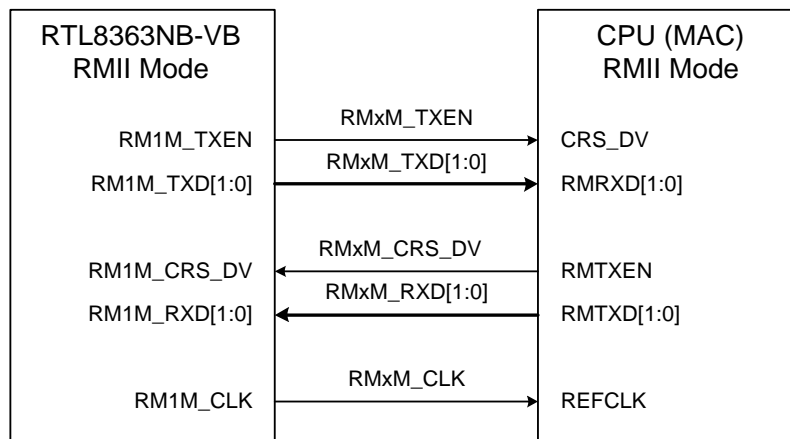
RTL8363NB-VB
RMII Mode

CPU (MAC)
RMII Mode

RM1M_TXEN
RMxM_TXEN
CRS_DV

RM1M_TXD[1:0]
RMxM_TXD[1:0]
RMRXD[1:0]

RM1M_CRS_DV
RMxM_CRS_DV
RMTXEN

RM1M_RXD[1:0]
RMxM_RXD[1:0]
RMTXD[1:0]

RM1M_CLK
RMxM_CLK
REFCLK